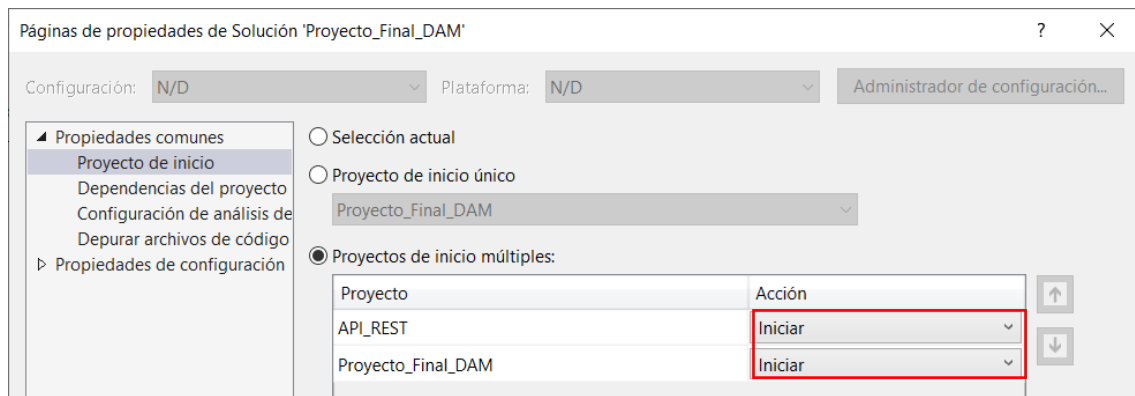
Páginas de propiedades de Solución 'Proyecto_Final_DAM'

?

Configuración: N/D

Plataforma: N/D

Administrador de configuración...

◢ Propiedades comunes
Proyecto de inicio
Dependencias del proyecto
Configuración de análisis de
Depurar archivos de código
▷ Propiedades de configuración

Selección actual

Proyecto de inicio único

Proyecto_Final_DAM

Proyectos de inicio múltiples:

| Proyecto | Acción |
|---|---|
| API_REST | Iniciar |
| Proyecto_Final_DAM | Iniciar |